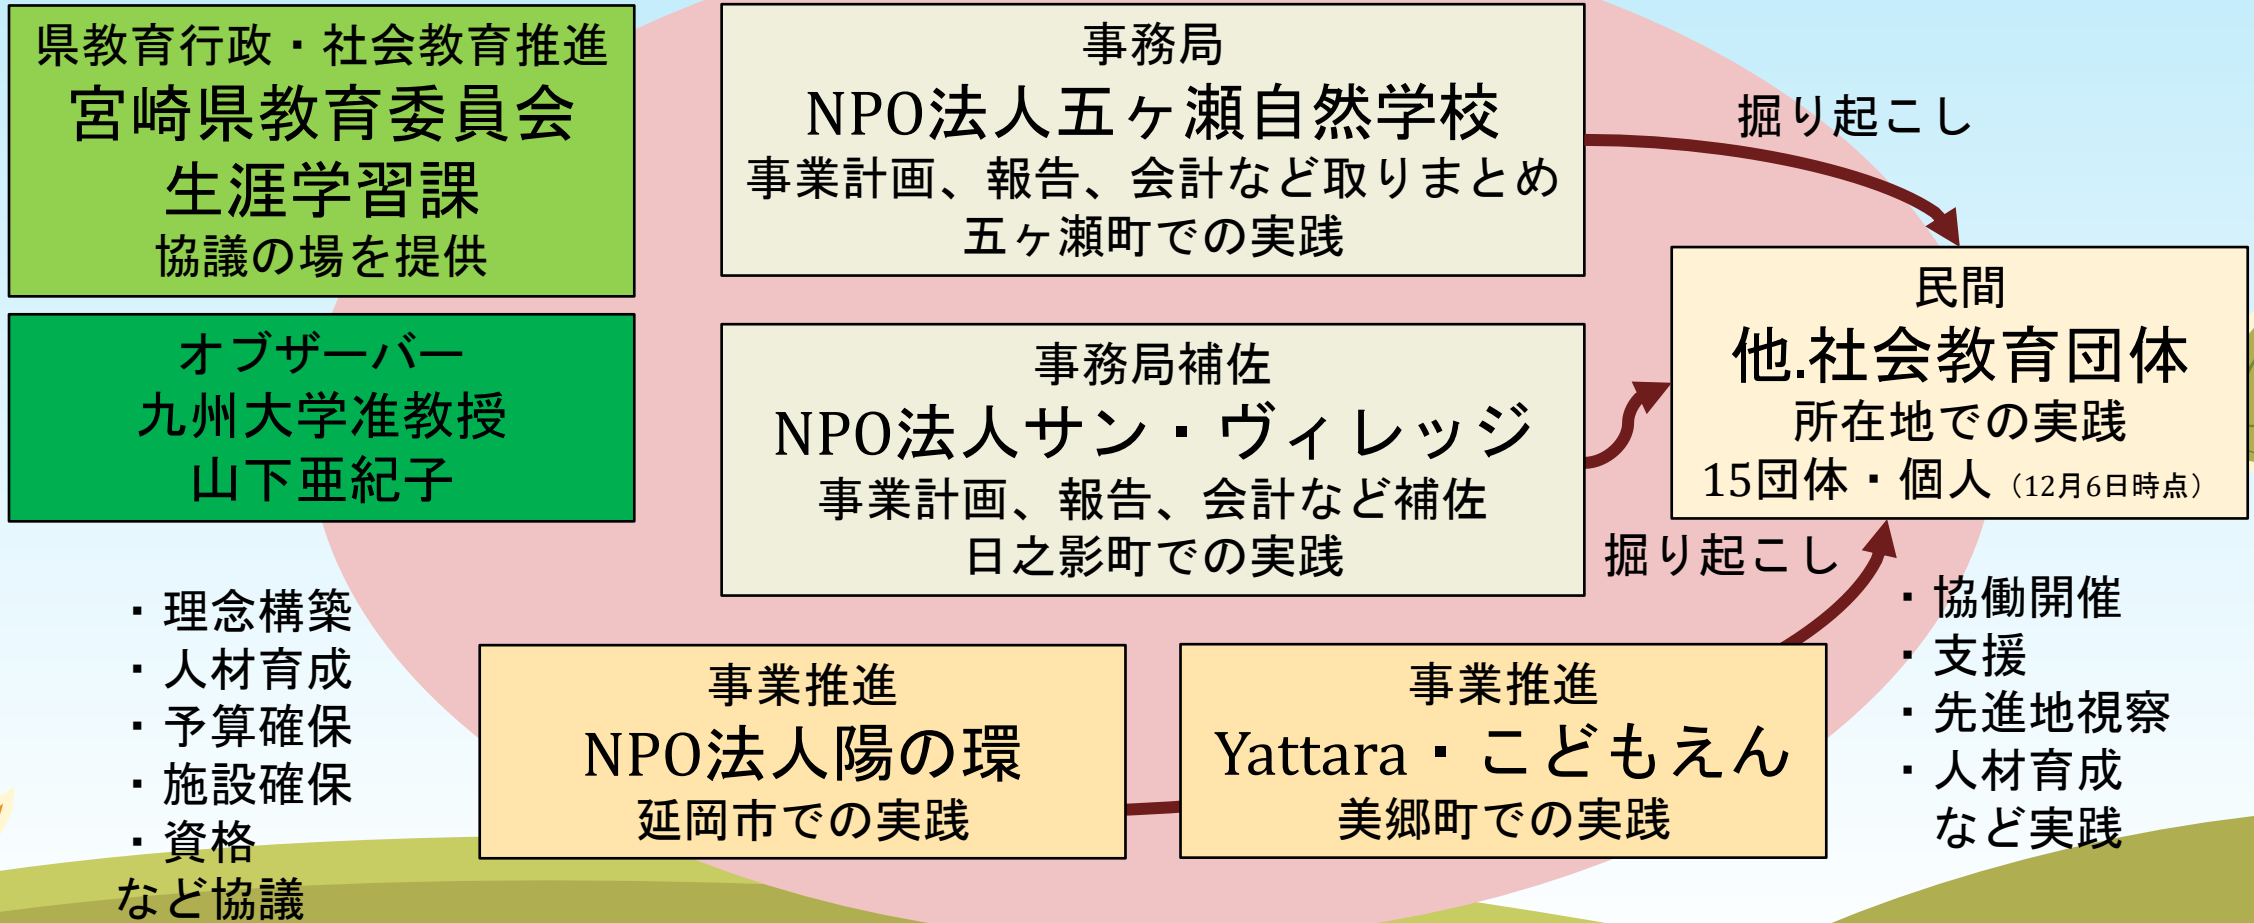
県教育行政・社会教育推進
宮崎県教育委員会
生涯学習課
協議の場を提供

オブザーバー
九州大学准教授
山下亜紀子

・理念構築
・人材育成
・予算確保
・施設確保
・資格
など協議

事務局
NPO法人五ヶ瀬自然学校
事業計画、報告、会計など取りまとめ
五ヶ瀬町での実践

事務局補佐
NPO法人サン・ヴィレッジ
事業計画、報告、会計など補佐
日之影町での実践

事業推進
NPO法人陽の環
延岡市での実践

事業推進
Yattara・こどもえん
美郷町での実践

掘り起こし

掘り起こし

民間
他.社会教育団体
所在地での実践
15団体・個人（12月6日時点）

・協働開催
・支援
・先進地視察
・人材育成
など実践